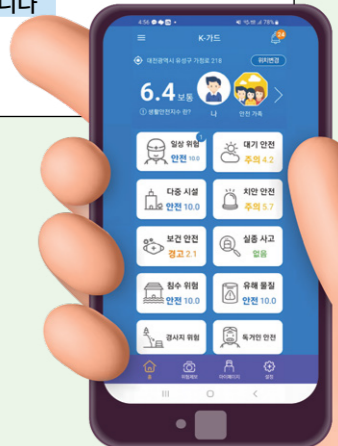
니다

4:56 78%

K-가드

24

대전광역시 유성구 가정로 218

위치변경

6.4 보통

생활안전지수 란?

나

안전 가족

일상 위험
안전 10.0

대기 안전
주의 4.2

다중 시설
안전 10.0

치안 안전
주의 5.7

보건 안전
경고 2.1

실종 사고
없음

침수 위험
안전 10.0

유해 물질
안전 10.0

경사지 위험

독거인 안전

홈

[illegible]

마이페이지

설정